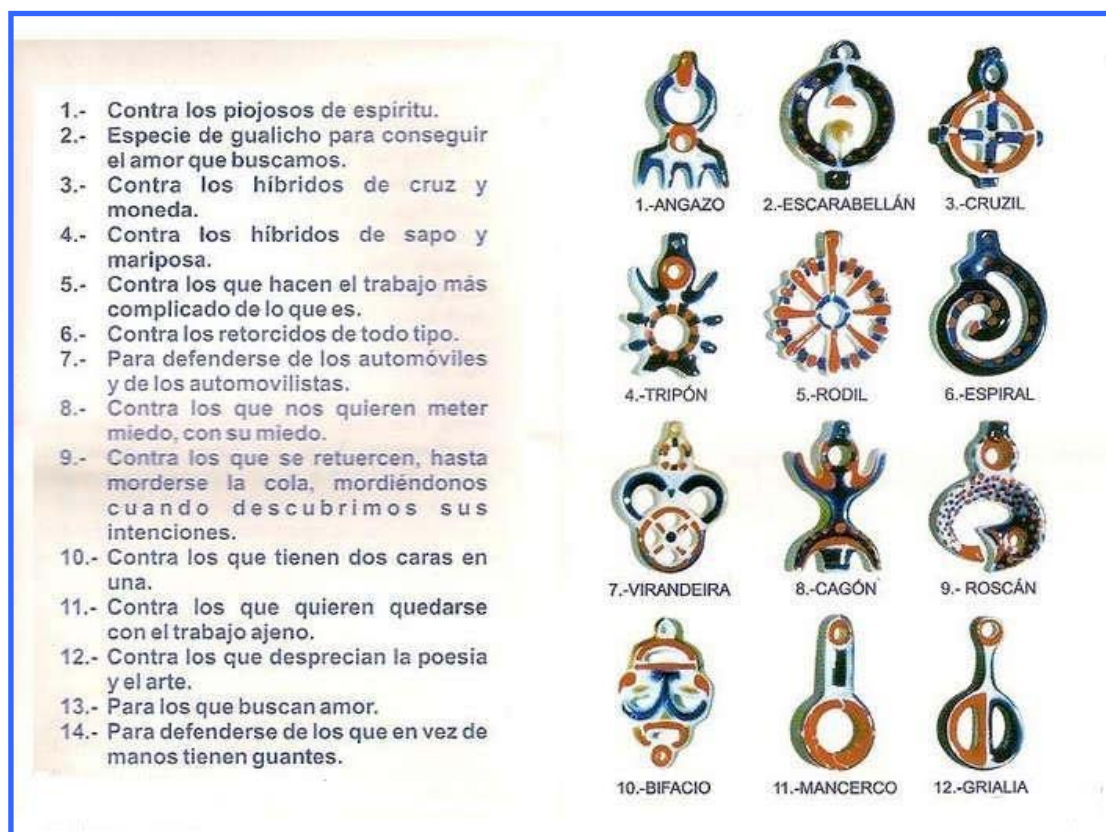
1.- Contra los piojosos de espiritu.
2.- Especie de gualicho para conseguir el amor que buscamos.
3.- Contra los híbridos de cruz y moneda.
4.- Contra los híbridos de sapo y mariposa.
5.- Contra los que hacen el trabajo más complicado de lo que es.
6.- Contra los retorcidos de todo tipo.
7.- Para defenderse de los automóviles y de los automovilistas.
8.- Contra los que nos quieren meter miedo, con su miedo.
9.- Contra los que se retuercen, hasta morderse la cola, mordiéndonos cuando descubrimos sus intenciones.
10.- Contra los que tienen dos caras en una.
11.- Contra los que quieren quedarse con el trabajo ajeno.
12.- Contra los que desprecian la poesia y el arte.
13.- Para los que buscan amor.
14.- Para defenderse de los que en vez de manos tienen guantes.

1.-ANGAZO
2.-ESCARABELLÁN
3.-CRUZIL
4.-TRIPÓN
5.-RODIL
6.-ESPIRAL
7.-VIRANDEIRA
8.-CAGÓN
9.- ROSCÁN
10.-BIFACIO
11.-MANCERCO
12.-GRIALIA